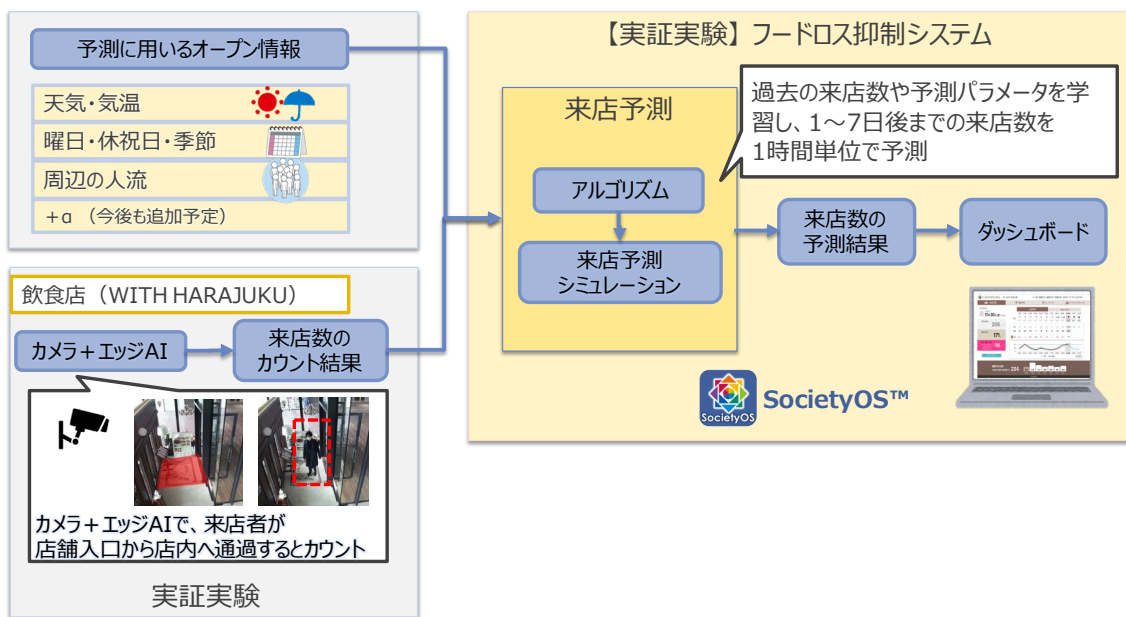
予測に用いるオープン情報

天気・気温

曜日・休祝日・季節

周辺の人流

+α（今後も追加予定）

飲食店（WITH HARAJUKU）

カメラ＋エッジAI

来店数のカウント結果

カメラ＋エッジAIで、来店者が店舗入口から店内へ通過するとカウント

実証実験

【実証実験】フードロス抑制システム

来店予測

過去の来店数や予測パラメータを学習し、1〜7日後までの来店数を1時間単位で予測

アルゴリズム

来店予測シミュレーション

来店数の予測結果

ダッシュボード

SocietyOS

SocietyOS™